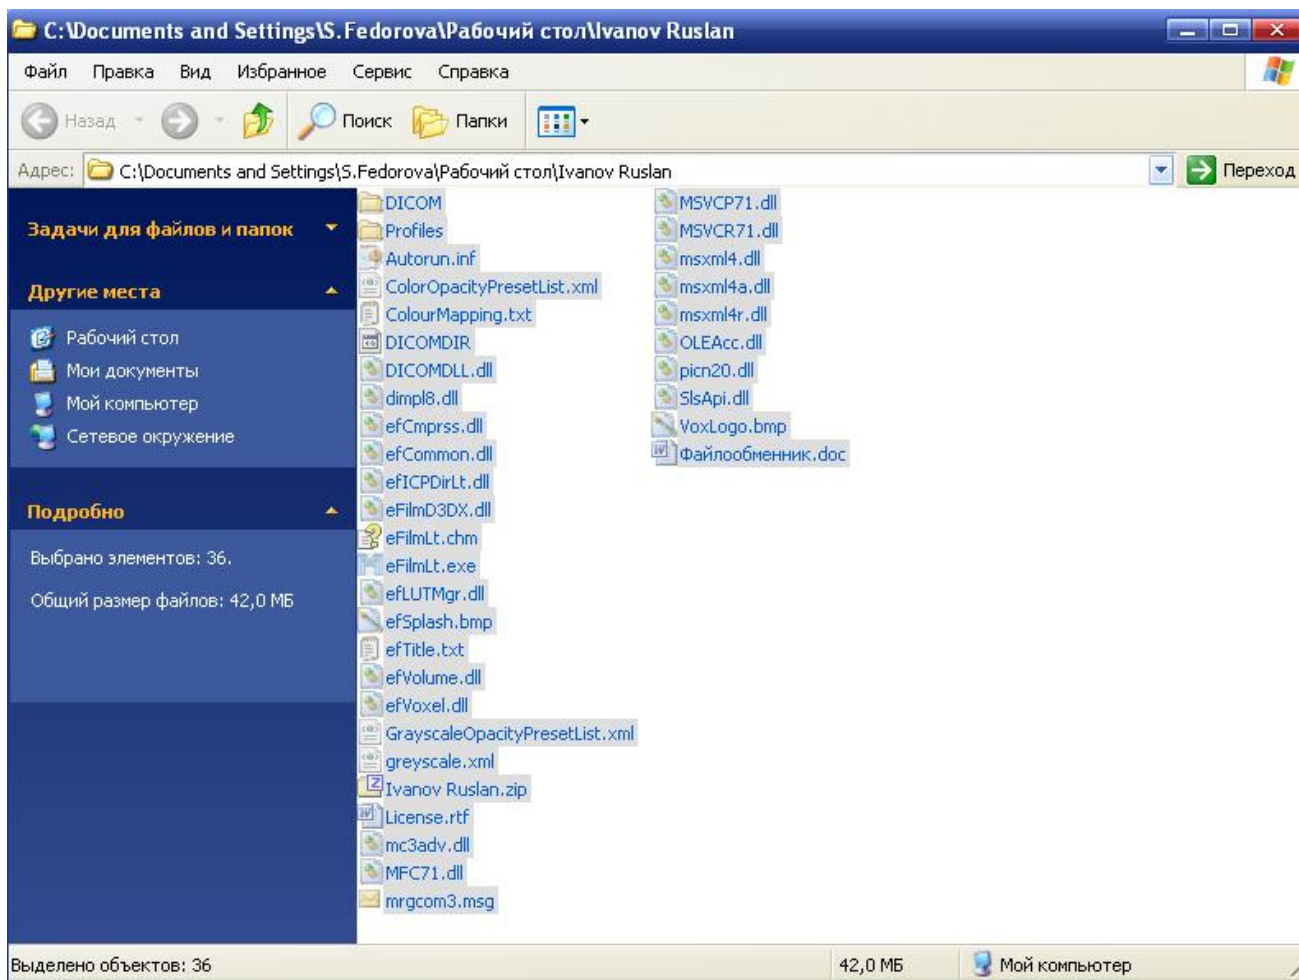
C:\Documents and Settings\S.Fedorova\Рабочий стол\Ivanov Ruslan

Файл Правка Вид Избранное Сервис Справка

Назад Поиск Папки

Адрес: C:\Documents and Settings\S.Fedorova\Рабочий стол\Ivanov Ruslan Переход

Задачи для файлов и папок

Другие места

Рабочий стол
Мои документы
Мой компьютер
Сетевое окружение

Подробно

Выбрано элементов: 36.

Общий размер файлов: 42,0 МБ

DICOM
Profiles
Autorun.inf
ColorOpacityPresetList.xml
ColourMapping.txt
DICOMDIR
DICOMDLL.dll
dimpl8.dll
efCmprss.dll
efCommon.dll
efICPDirLt.dll
eFilmD3DX.dll
eFilmLt.chm
eFilmLt.exe
efLUTMgr.dll
efSplash.bmp
efTitle.txt
efVolume.dll
efVoxel.dll
GrayscaleOpacityPresetList.xml
greyscale.xml
Ivanov Ruslan.zip
License.rtf
mc3adv.dll
MFC71.dll
mrgcom3.msg

MSVCP71.dll
MSVCR71.dll
msxml4.dll
msxml4a.dll
msxml4r.dll
OLEAcc.dll
picn20.dll
SlsApi.dll
VoxLogo.bmp
Файлообменник.doc

Выделено объектов: 36 42,0 МБ Мой компьютер